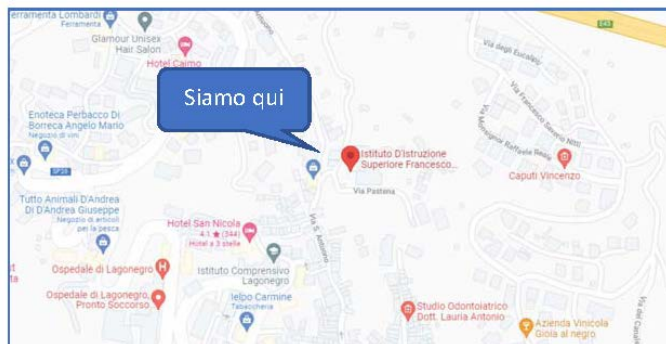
Ferramenta Lombardi
Ferramenta
Glamour Unisex Hair Salon
Hotel Caimo
Siamo qui
Enoteca Perbacco Di Borreca Angelo Mario
Negozio di vini
SP26
Istituto D'Istruzione Superiore Francesco...
Via Pastena
Via degli Eucalipti
Via Francesco Saverio Nitti
Via Monsignor Raffaele Beato
Caputi Vincenzo
E45
Tutto Animali D'Andrea Di D'Andrea Giuseppe
Negozio di articoli per la pesca
Hotel San Nicola
4.1 ★ (344)
Hotel a 3 stelle
Via S. Antonio
Ospedale di Lagonegro
Istituto Comprensivo Lagonegro
Ospedale di Lagonegro, Pronto Soccorso
Ielpo Carmine
Tabaccheria
Studio Odontoiatrico Dott. Lauria Antonio
Azienda Vinicola Gioia al negro
Via del Casale